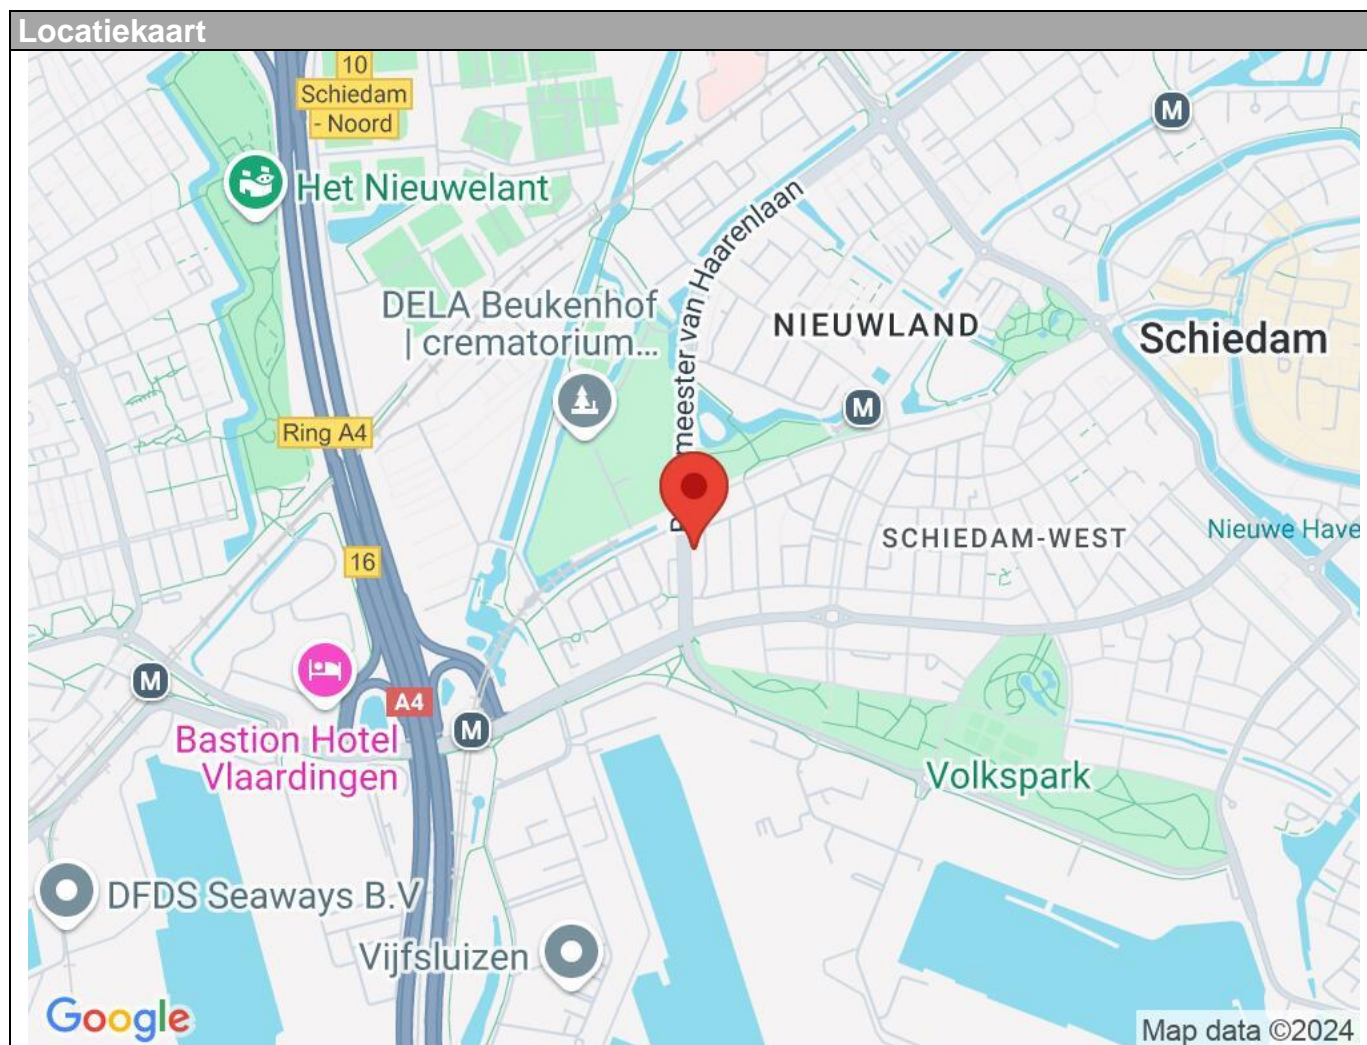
Locatiekaart

10
Schiedam
- Noord

Het Nieuwelant

DELA Beukenhof
| crematorium...

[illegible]meester van Haarenlaan

M

NIEUWLAND

M

Schiedam

Ring A4

SCHIEDAM-WEST

Nieuwe Have

16

M

A4

M

Bastion Hotel
Vlaardingen

Volkspark

DFDS Seaways B.V

Vijfsluizen

Google

Map data ©2024